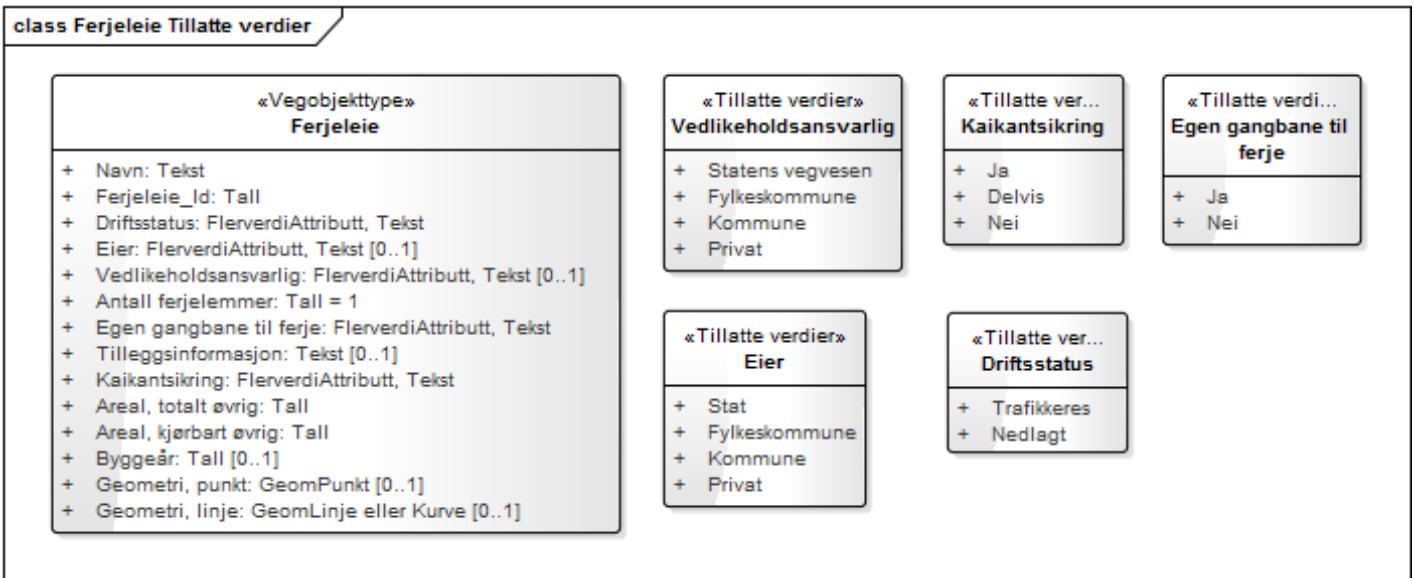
class Ferjeleie Tillatte verdier

«Vegobjekttype»
Ferjeleie

+ Navn: Tekst
+ Ferjeleie_Id: Tall
+ Driftsstatus: FlerverdiAttributt, Tekst
+ Eier: FlerverdiAttributt, Tekst [0..1]
+ Vedlikeholdsansvarlig: FlerverdiAttributt, Tekst [0..1]
+ Antall ferjelemmer: Tall = 1
+ Egen gangbane til ferje: FlerverdiAttributt, Tekst
+ Tilleggsinformasjon: Tekst [0..1]
+ Kaikantsikring: FlerverdiAttributt, Tekst
+ Areal, totalt øvrig: Tall
+ Areal, kjørbart øvrig: Tall
+ Byggeår: Tall [0..1]
+ Geometri, punkt: GeomPunkt [0..1]
+ Geometri, linje: GeomLinje eller Kurve [0..1]

«Tillatte verdier»
Vedlikeholdsansvarlig

+ Statens vegvesen
+ Fylkeskommune
+ Kommune
+ Privat

«Tillatte ver...
Kaikantsikring

+ Ja
+ Delvis
+ Nei

«Tillatte verdi...
Egen gangbane til ferje

+ Ja
+ Nei

«Tillatte verdier»
Eier

+ Stat
+ Fylkeskommune
+ Kommune
+ Privat

«Tillatte ver...
Driftsstatus

+ Trafikkeres
+ Nedlagt